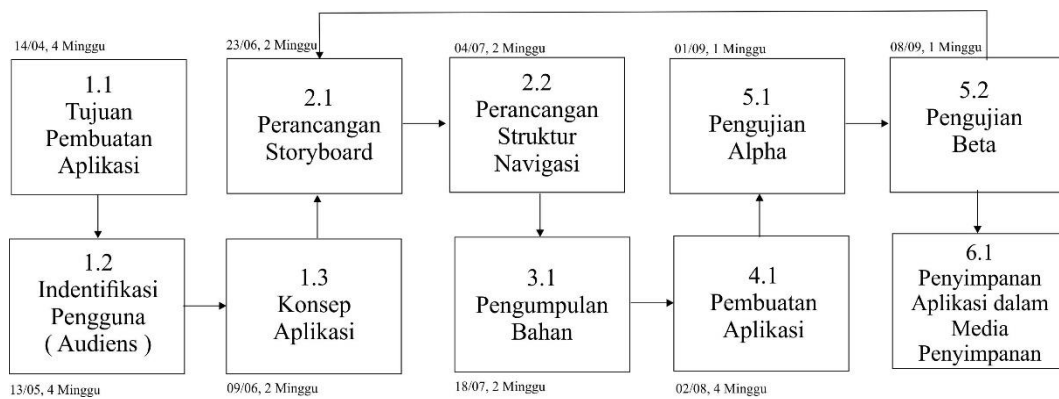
14/04, 4 Minggu

1.1
Tujuan Pembuatan Aplikasi

23/06, 2 Minggu

2.1
Perancangan Storyboard

04/07, 2 Minggu

2.2
Perancangan Struktur Navigasi

01/09, 1 Minggu

5.1
Pengujian Alpha

08/09, 1 Minggu

5.2
Pengujian Beta

1.2
Indentifikasi Pengguna ( Audiens )

13/05, 4 Minggu

1.3
Konsep Aplikasi

09/06, 2 Minggu

3.1
Pengumpulan Bahan

18/07, 2 Minggu

4.1
Pembuatan Aplikasi

02/08, 4 Minggu

6.1
Penyimpanan Aplikasi dalam Media Penyimpanan